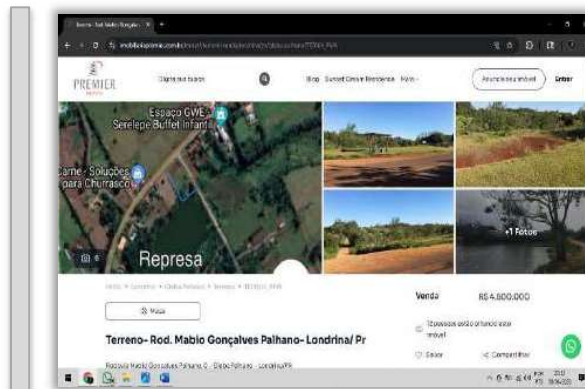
PREMIER

Espaço GVE
Serelepe Buffet Infantil

Carne - Soluções para Churrasco

Represa

+1 Fotos

Mapa

Terreno- Rod. Mabio Gonçalves Palhano- Londrina/ Pr

Venda
R$ 4.800.000

Salvar
Compartilhar

Entrar